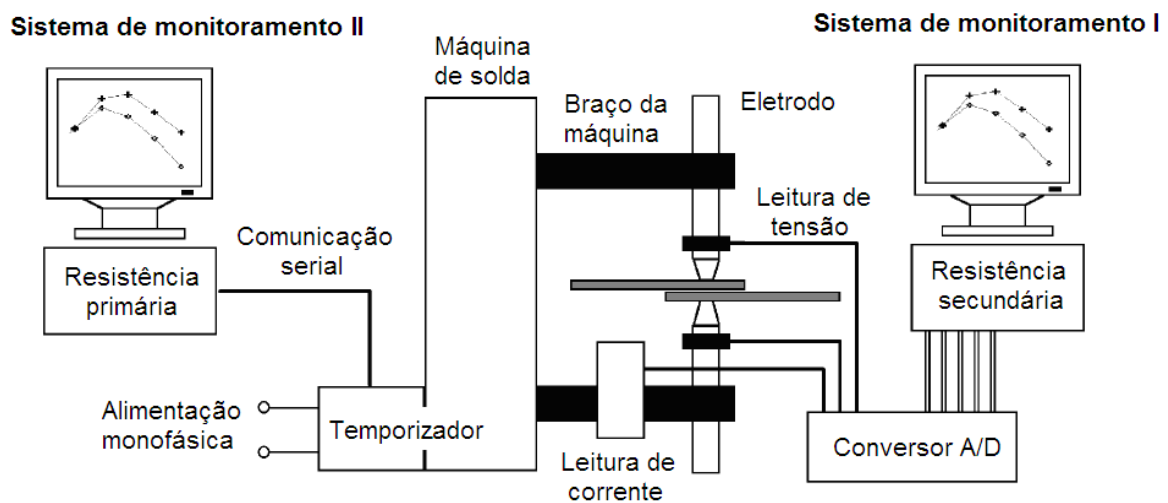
Sistema de monitoramento II

Sistema de monitoramento I

Máquina de solda

Braço da máquina

Eletrodo

Leitura de tensão

Comunicação serial

Resistência primária

Resistência secundária

Alimentação monofásica

Temporizador

Leitura de corrente

Conversor A/D